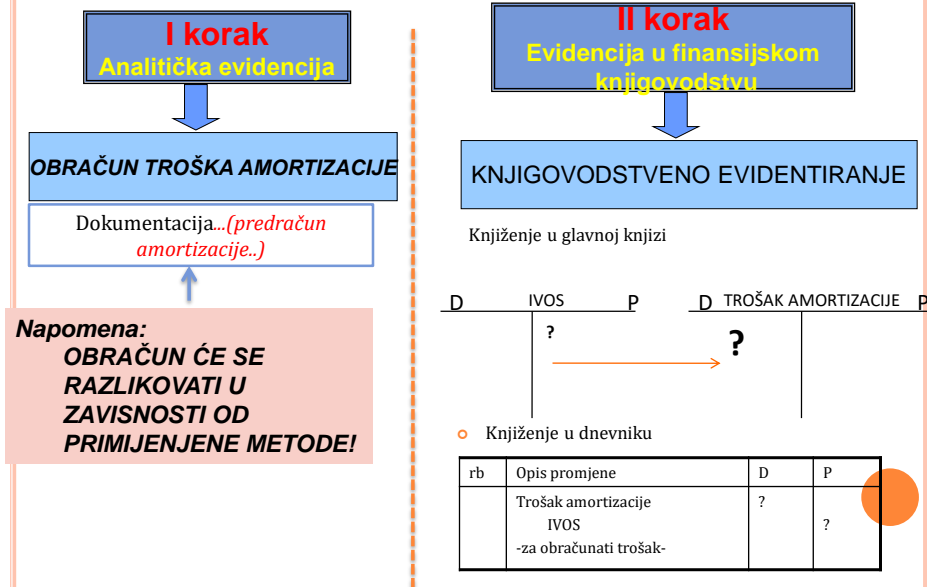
I korak
Analitička evidencija

OBRAČUN TROŠKA AMORTIZACIJE

Dokumentacija...(predračun amortizacije..)

Napomena:
OBRAČUN ĆE SE RAZLIKOVATI U ZAVISNOSTI OD PRIMIJENJENE METODE!

II korak
Evidencija u finansijskom knjigovodstvu

KNJIGOVODSTVENO EVIDENTIRANJE

Knjiženje u glavnoj knjizi

D IVOS P

?

D TROŠAK AMORTIZACIJE P

?

Knjiženje u dnevniku

| rb | Opis promjene | D | P |
|---|---|---|---|
| | Trošak amortizacije<br>IVOS<br>-za obračunati trošak- | ? | <br>? |